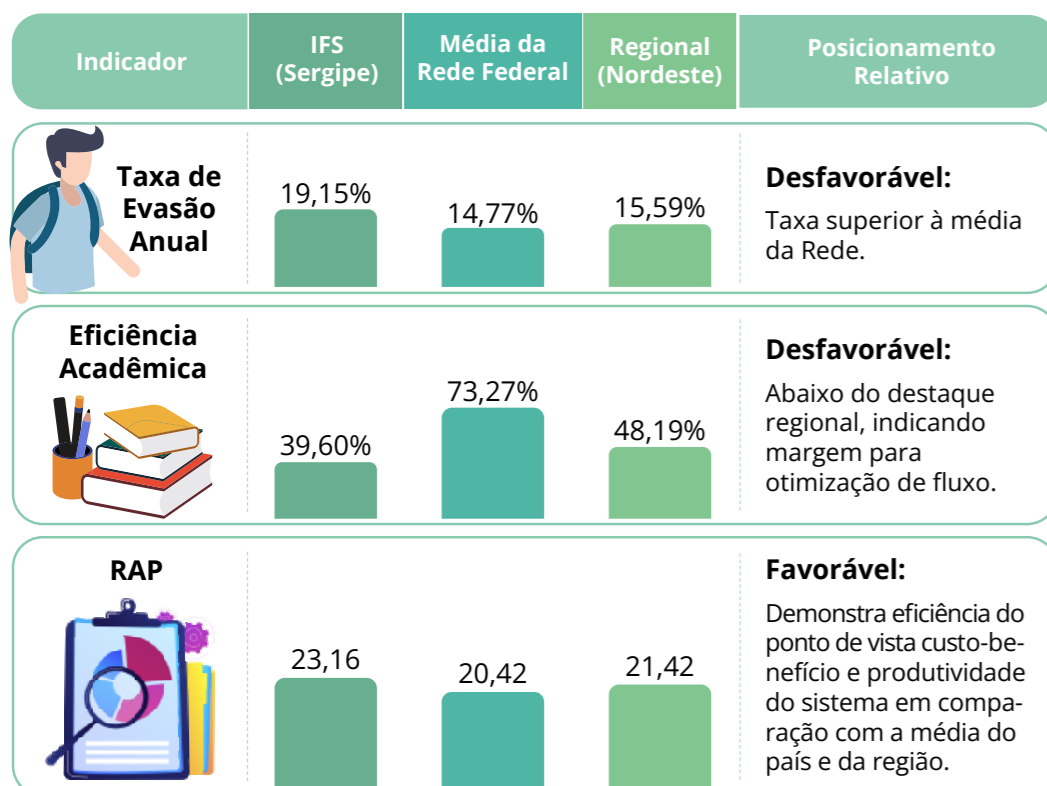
| Indicador | IFS (Sergipe) | Média da Rede Federal | Regional (Nordeste) | Posicionamento Relativo |
|---|---|---|---|---|
| Taxa de Evasão Anual | 19,15% | 14,77% | 15,59% | **Desfavorável:** Taxa superior à média da Rede. |
| Eficiência Acadêmica | 39,60% | 73,27% | 48,19% | **Desfavorável:** Abaixo do destaque regional, indicando margem para otimização de fluxo. |
| RAP | 23,16 | 20,42 | 21,42 | **Favorável:** Demonstra eficiência do ponto de vista custo-benefício e produtividade do sistema em comparação com a média do país e da região. |